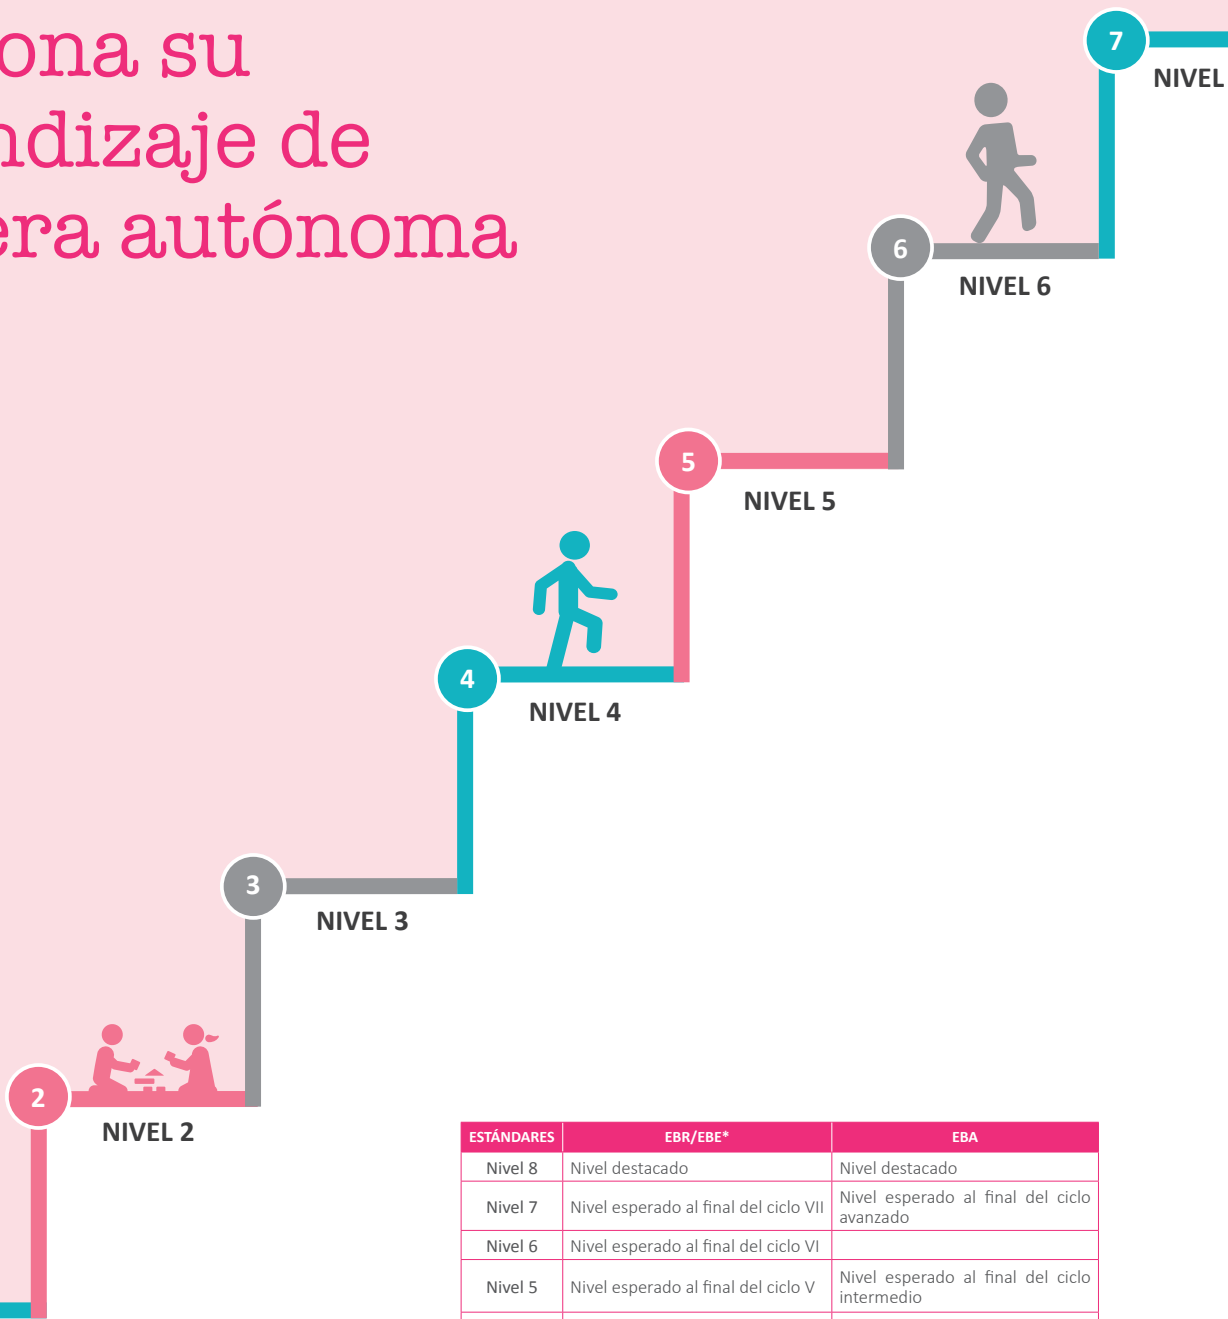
ona su
ndizaje de
era autónoma

7
NIVEL

6
NIVEL 6

5
NIVEL 5

4
NIVEL 4

3
NIVEL 3

2
NIVEL 2

| ESTÁNDARES | EBR/EBE* | EBA |
|---|---|---|
| Nivel 8 | Nivel destacado | Nivel destacado |
| Nivel 7 | Nivel esperado al final del ciclo VII | Nivel esperado al final del ciclo avanzado |
| Nivel 6 | Nivel esperado al final del ciclo VI | |
| Nivel 5 | Nivel esperado al final del ciclo V | Nivel esperado al final del ciclo intermedio |